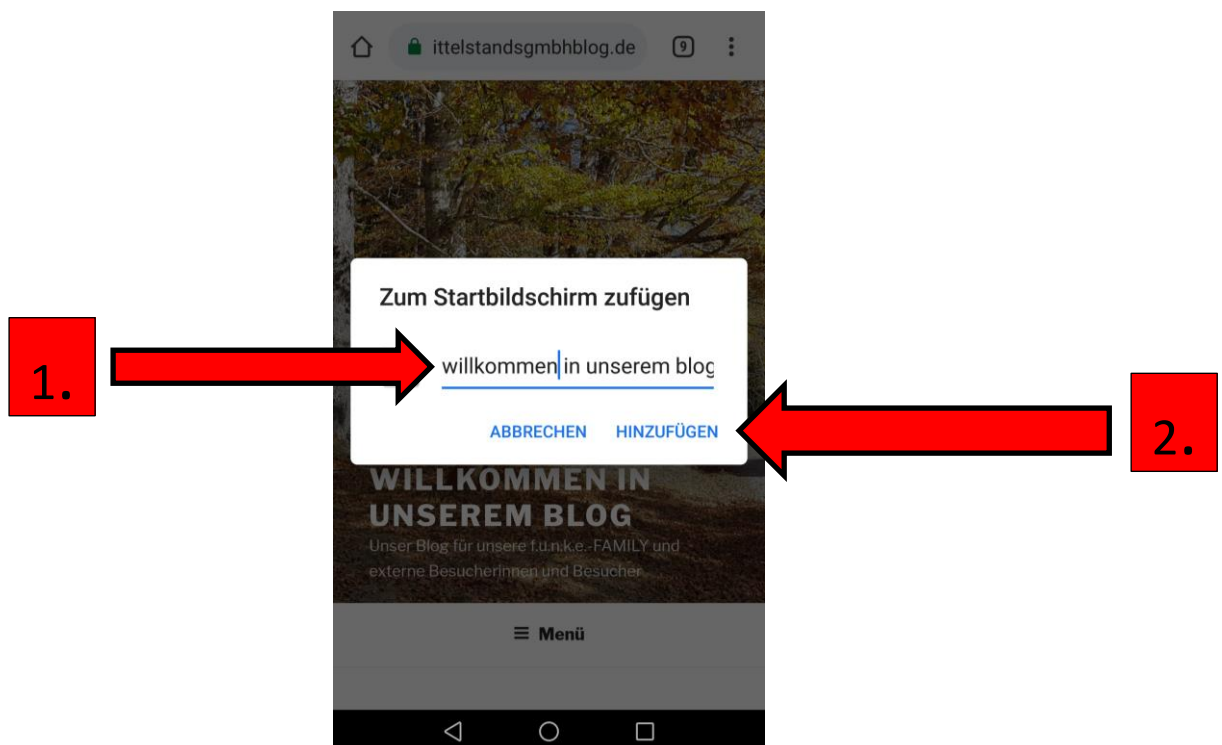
ittelstandsgmbhblog.de

9

1.

2.

Zum Startbildschirm zufügen

willkommen in unserem blog

ABBRECHEN

HINZUFÜGEN

WILLKOMMEN IN UNSEREM BLOG

Unser Blog für unsere f.u.n.k.e.-FAMILY und externe Besucherinnen und Besucher

≡ Menü